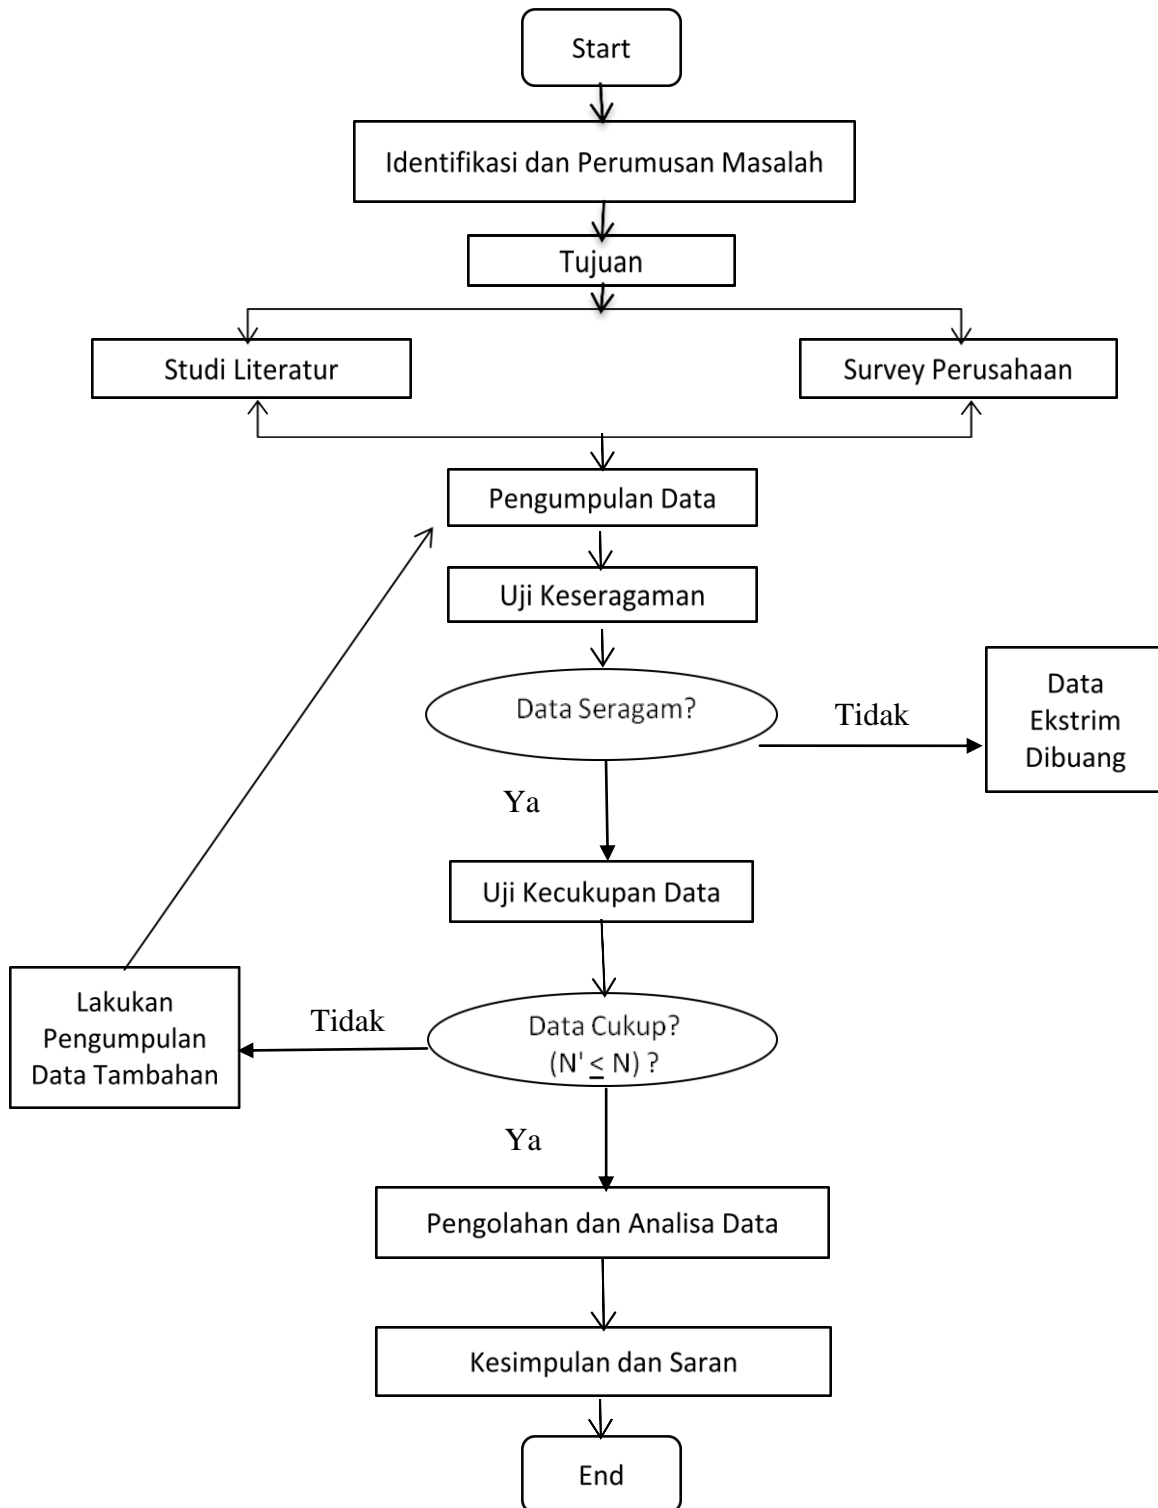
Start

Identifikasi dan Perumusan Masalah

Tujuan

Studi Literatur

Survey Perusahaan

Pengumpulan Data

Uji Keseragaman

Data Seragam?

Tidak

Data Ekstrim Dibuang

Ya

Uji Kecukupan Data

Lakukan Pengumpulan Data Tambahan

Tidak

Data Cukup? (N' $\leq$ N) ?

Ya

Pengolahan dan Analisa Data

Kesimpulan dan Saran

End